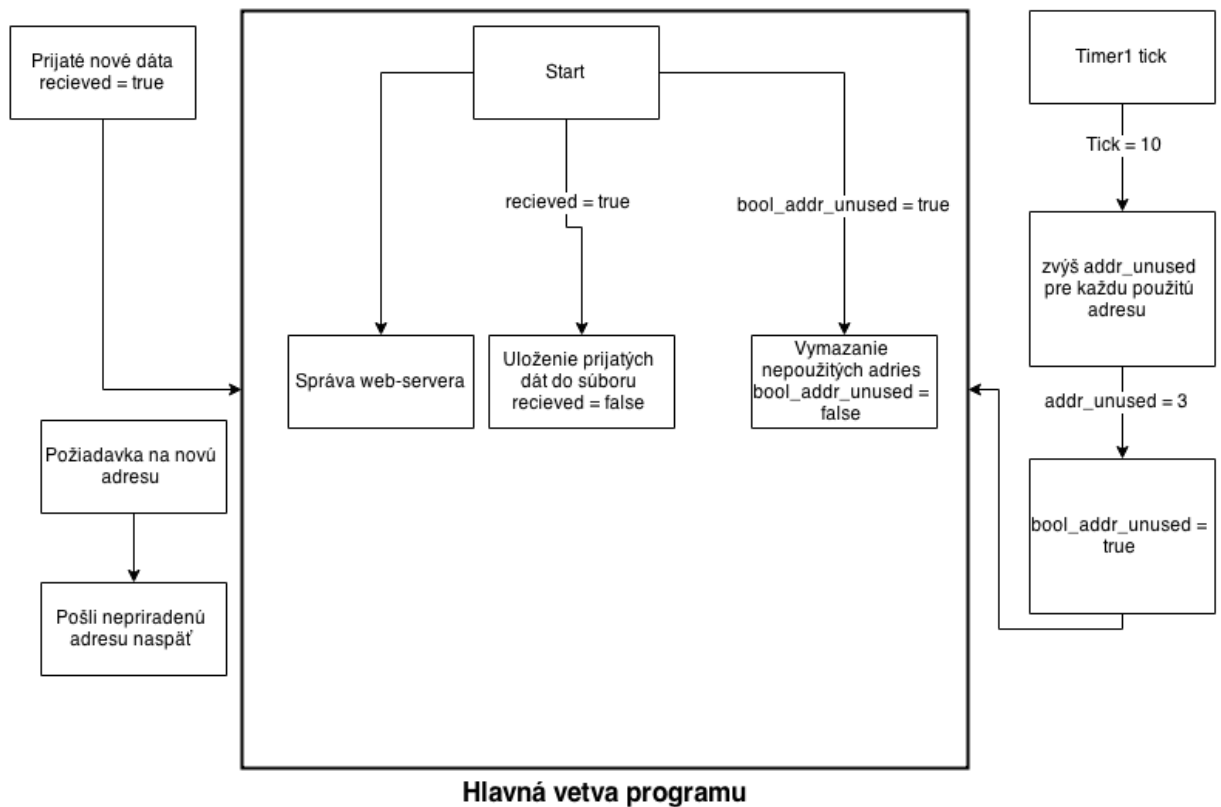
Prijaté nové dáta
recieved = true

Start

recieved = true

bool_addr_unused = true

Správa web-servera

Uloženie prijatých dát do súboru
recieved = false

Vymazanie nepoužitých adries
bool_addr_unused = false

Timer1 tick

Tick = 10

zvýš addr_unused pre každu použitú adresu

addr_unused = 3

bool_addr_unused = true

Požiadavka na novú adresu

Pošli nepriradenú adresu naspäť

Hlavná vetva programu